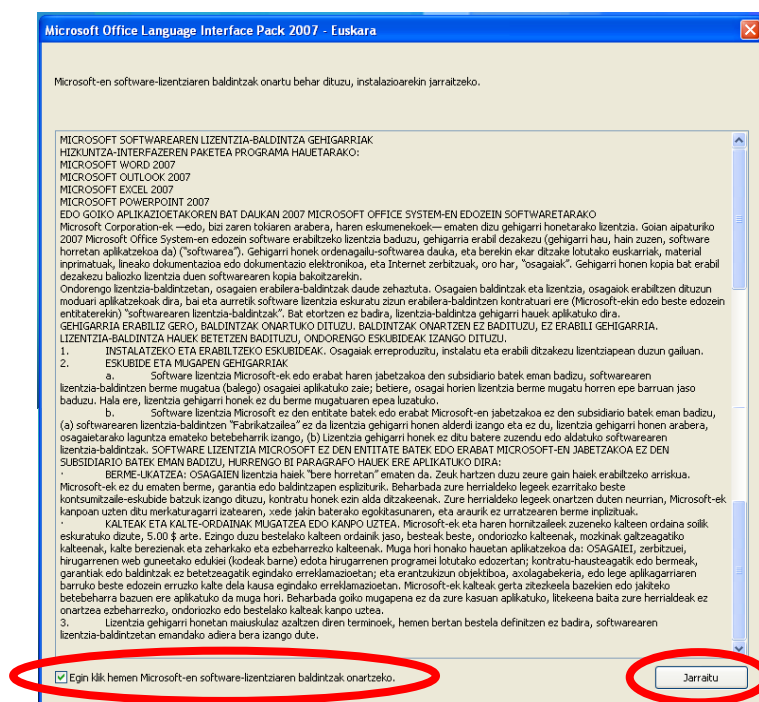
Microsoft Office Language Interface Pack 2007 - Euskara

Microsoft-en software-lizentziaren baldintzak onartu behar dituzu, instalazioarekin jarraitzeko.

MICROSOFT SOFTWAREAREN LIZENTZIA-BALDINTZA GEHIGARRIAK
HIZKUNTZA-INTERFAZEREN PAKETEA PROGRAMA HAUETARAKO:
MICROSOFT WORD 2007
MICROSOFT OUTLOOK 2007
MICROSOFT EXCEL 2007
MICROSOFT POWERPOINT 2007
EDO GOIKO APLIKAZIOETAKOREN BAT DAUKAN 2007 MICROSOFT OFFICE SYSTEM-EN EDOZEIN SOFTWARETARAKO
Microsoft Corporation-ek —edo, bizi zaren tokiaren arabera, haren eskumenekoek— ematen dizu gehigarri honetarako lizentzia. Goian aipaturiko 2007 Microsoft Office System-en edozein software erabiltzeko lizentzia baduzu, gehigarria erabil dezakezu (gehigarri hau, hain zuzen, software horretan aplikatzekoa da) ("softwarea"). Gehigarri honek ordenagailu-softwarea dauka, eta berekin ekar ditzake lotutako euskarriak, material inprimatuak, lineako dokumentazioa edo dokumentazio elektronikoa, eta Internet zerbitzuak, oro har, "osagaiak". Gehigarri honen kopia bat erabil dezakezu baliozko lizentzia duen softwarearen kopia bakoitzarekin.
Ondorengo lizentzia-baldintzetan, osagaien erabilera-baldintzak daude zehaztuta. Osagaien baldintzak eta lizentzia, osagaiok erabiltzen dituzun moduari aplikatzekoak dira, bai eta aurretik software lizentzia eskuratu zizun erabilera-baldintzen kontratuari ere (Microsoft-ekin edo beste edozein entitaterekin) "softwarearen lizentzia-baldintzak". Bat etortzen ez badira, lizentzia-baldintza gehigarri hauek aplikatuko dira.
GEHIGARRIA ERABILIZ GERO, BALDINTZAK ONARTUKO DITUZU. BALDINTZAK ONARTZEN EZ BADITUZU, EZ ERABILI GEHIGARRIA. LIZENTZIA-BALDINTZA HAUEK BETETZEN BADITUZU, ONDORENGO ESKUBIDEAK IZANGO DITUZU.
1. INSTALATZEKO ETA ERABILTZEKO ESKUBIDEAK. Osagaiak erreproduzitu, instalatu eta erabili ditzakezu lizentziapean duzun gailuan.
2. ESKUBIDE ETA MUGAPEN GEHIGARRIAK
a. Software lizentzia Microsoft-ek edo erabat haren jabetzakoa den subsidiario batek eman badizu, softwarearen lizentzia-baldintzen berme mugatua (balego) osagaiei aplikatuko zaie; betiere, osagai horien lizentzia berme mugatu horren epe barruan jaso baduzu. Hala ere, lizentzia gehigarri honek ez du berme mugatuaren epea luzatuko.
b. Software lizentzia Microsoft ez den entitate batek edo erabat Microsoft-en jabetzakoa ez den subsidiario batek eman badizu, (a) softwarearen lizentzia-baldintzen "Fabrikatzailea" ez da lizentzia gehigarri honen alderdi izango eta ez du, lizentzia gehigarri honen arabera, osagaietarako laguntza emateko betebeharrik izango, (b) Lizentzia gehigarri honek ez ditu batere zuzendu edo aldatuko softwarearen lizentzia-baldintzak. SOFTWARE LIZENTZIA MICROSOFT EZ DEN ENTITATE BATEK EDO ERABAT MICROSOFT-EN JABETZAKOA EZ DEN SUBSIDIARIO BATEK EMAN BADIZU, HURRENGO BI PARAGRAFO HAUEK ERE APLIKATUKO DIRA:
· BERME-UKATZEA: OSAGAIEN lizentzia haiek "bere horretan" ematen da. Zeuk hartzen duzu zeure gain haiek erabiltzeko arriskua. Microsoft-ek ez du ematen berme, garantia edo baldintzapen espliziturik. Beharbada zure herrialdeko legeek ezarritako beste kontsumitzaile-eskubide batzuk izango dituzu, kontratu honek ezin alda ditzakeenak. Zure herrialdeko legeek onartzen duten neurrian, Microsoft-ek kanpoan uzten ditu merkaturagarri izatearen, xede jakin bateko egokitasunaren, eta araurik ez urratzearen berme inplizituak.
· KALTEAK ETA KALTE-ORDAINAK MUGATZEA EDO KANPO UZTEA. Microsoft-ek eta haren hornitzaileek zuzeneko kalteen ordaina soilik eskuratuko dizute, 5.00 $ arte. Ezingo duzu bestelako kalteen ordainik jaso, besteak beste, ondoriozko kalteenak, mozkinak galtzeagatiko kalteenak, kalte berezienak eta zeharkako eta ezbeharrezko kalteenak. Muga hori honako hauetan aplikatzekoa da: OSAGAIEI, zerbitzuei, hirugarrenen web guneetako edukiei (kodeak barne) edota hirugarrenen programei lotutako edozertan; kontratu-hausteagatik edo bermeak, garantiak edo baldintzak ez betetzeagatik egindako erreklamazioetan; eta erantzukizun objektiboa, axolagabekeria, edo lege aplikagarriaren barruko beste edozein erruzko kalte dela kausa egindako erreklamazioetan. Microsoft-ek kalteak gerta zitezkeela bazekien edo jakiteko betebeharra bazuen ere aplikatuko da muga hori. Beharbada goiko mugapena ez da zure kasuan aplikatuko, litekeena baita zure herrialdeak ez onartzea ezbeharrezko, ondoriozko edo bestelako kalteak kanpo uztea.
3. Lizentzia gehigarri honetan maiuskulaz azaltzen diren terminoek, hemen bertan bestela definitzen ez badira, softwarearen lizentzia-baldintzetan emandako adiera bera izango dute.

Egin klik hemen Microsoft-en software-lizentziaren baldintzak onartzeko.

Jarraitu